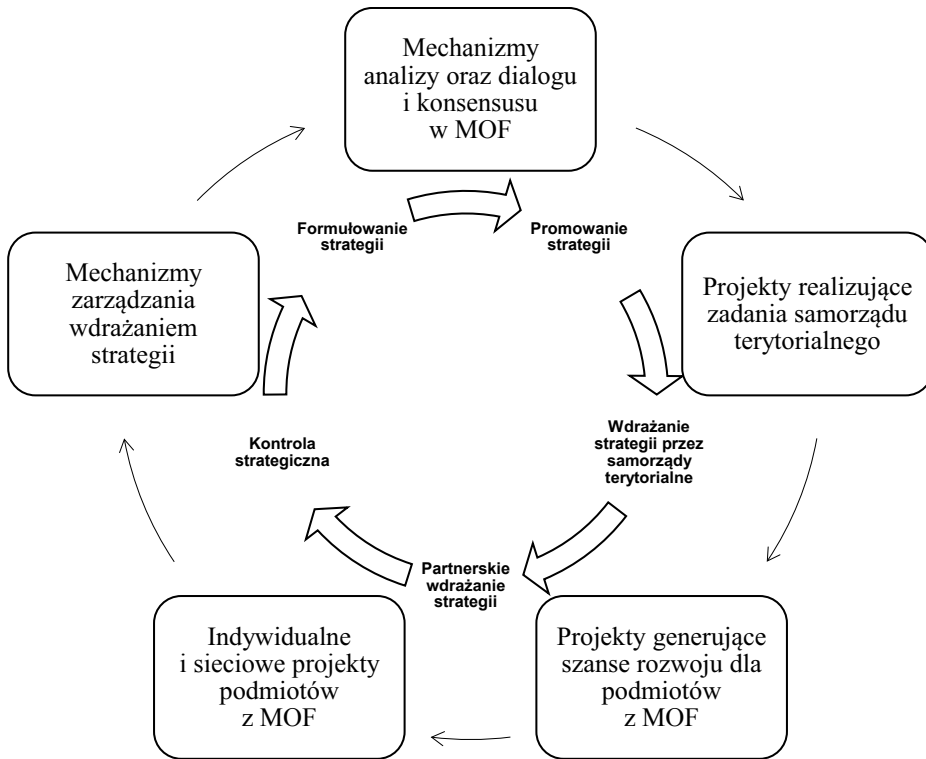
Mechanizmy analizy oraz dialogu i konsensusu w MOF

Formułowanie strategii

Promowanie strategii

Mechanizmy zarządzania wdrażaniem strategii

Projekty realizujące zadania samorządu terytorialnego

Wdrażanie strategii przez samorządy terytorialne

Kontrola strategiczna

Partnerskie wdrażanie strategii

Indywidualne i sieciowe projekty podmiotów z MOF

Projekty generujące szanse rozwoju dla podmiotów z MOF